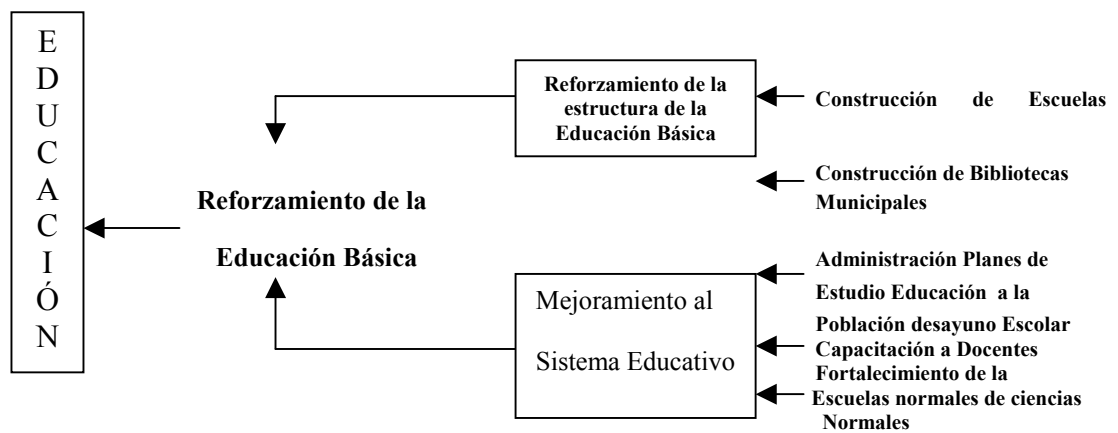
EDUCACIÓN

Reforzamiento de la Educación Básica

Reforzamiento de la estructura de la Educación Básica

Construcción de Escuelas

Construcción de Bibliotecas Municipales

Mejoramiento al Sistema Educativo

Administración Planes de Estudio Educación a la Población desayuno Escolar

Capacitación a Docentes

Fortalecimiento de la Escuelas normales de ciencias Normales